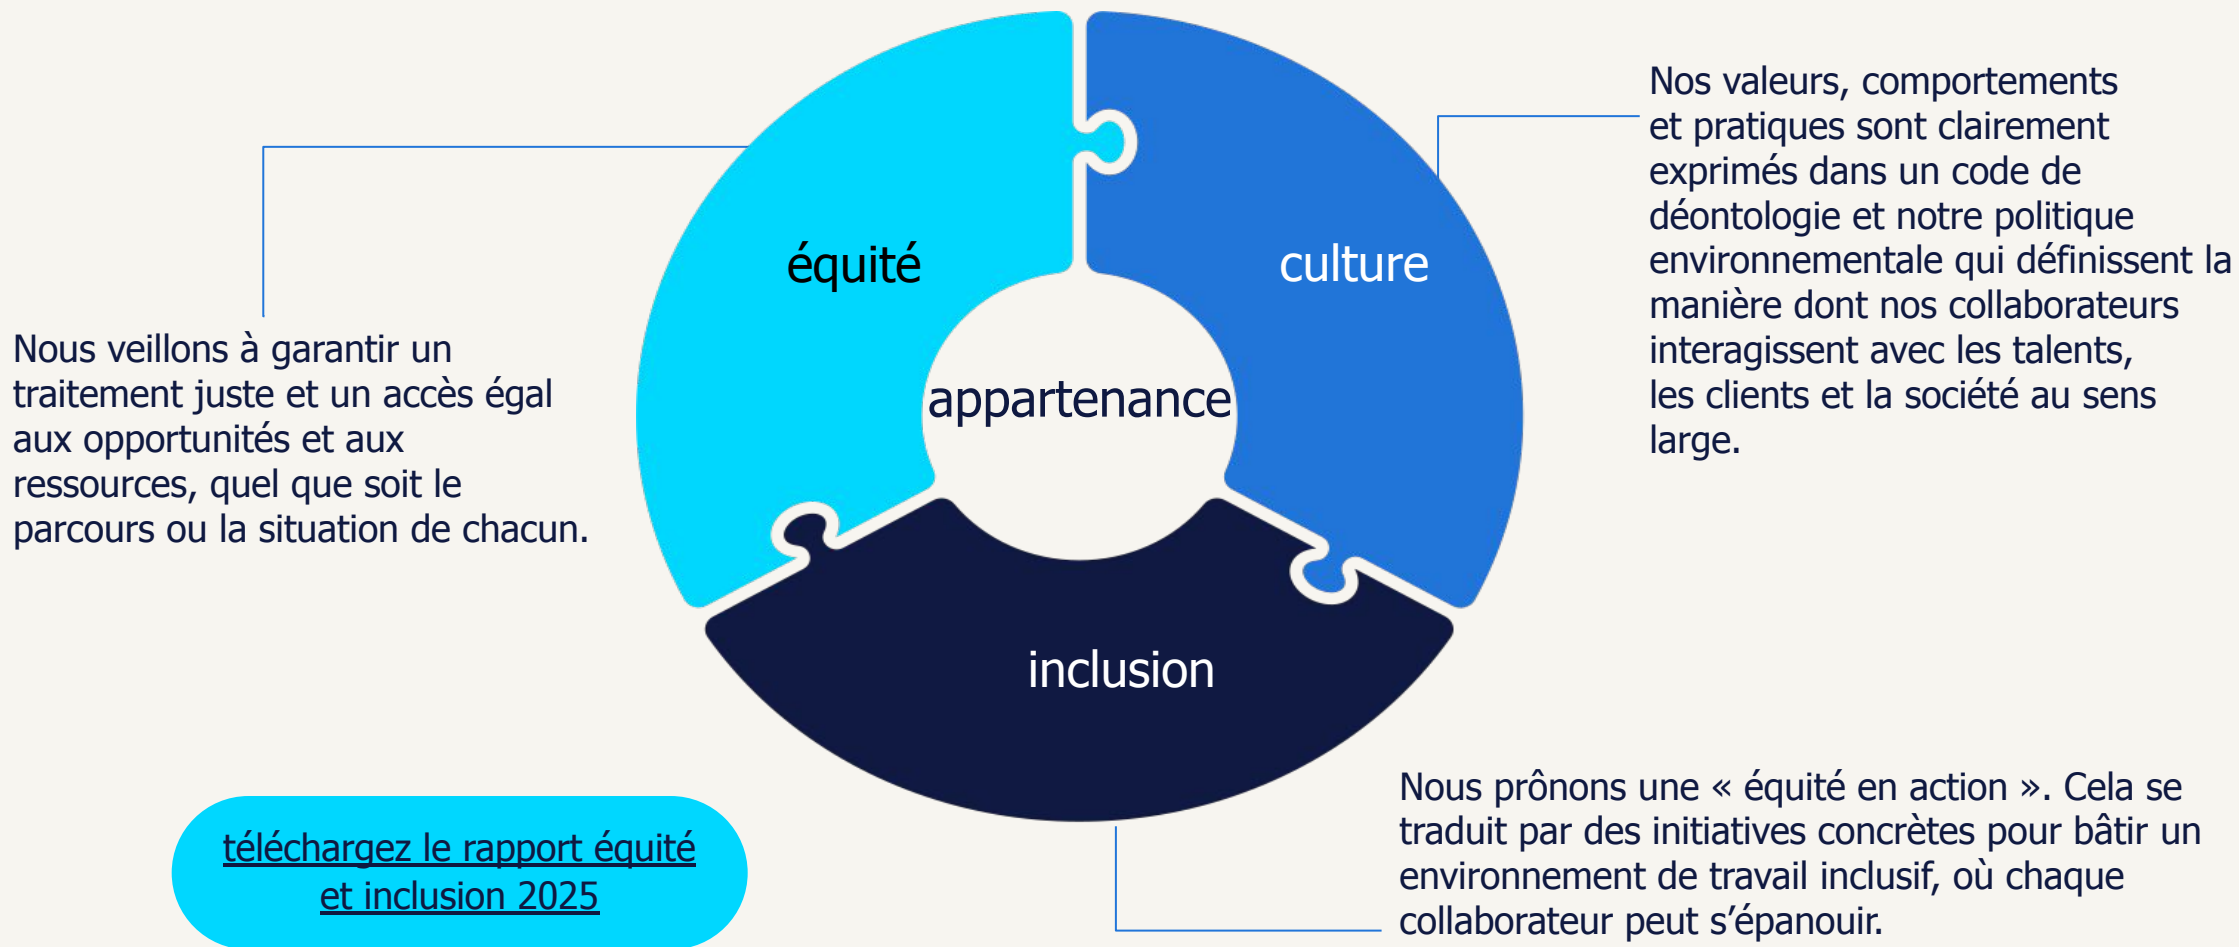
Nos valeurs, comportements et pratiques sont clairement exprimés dans un code de déontologie et notre politique environnementale qui définissent la manière dont nos collaborateurs interagissent avec les talents, les clients et la société au sens large.

équité

culture

appartenance

inclusion

Nous veillons à garantir un traitement juste et un accès égal aux opportunités et aux ressources, quel que soit le parcours ou la situation de chacun.

Nous prônons une « équité en action ». Cela se traduit par des initiatives concrètes pour bâtir un environnement de travail inclusif, où chaque collaborateur peut s'épanouir.

téléchargez le rapport équité et inclusion 2025